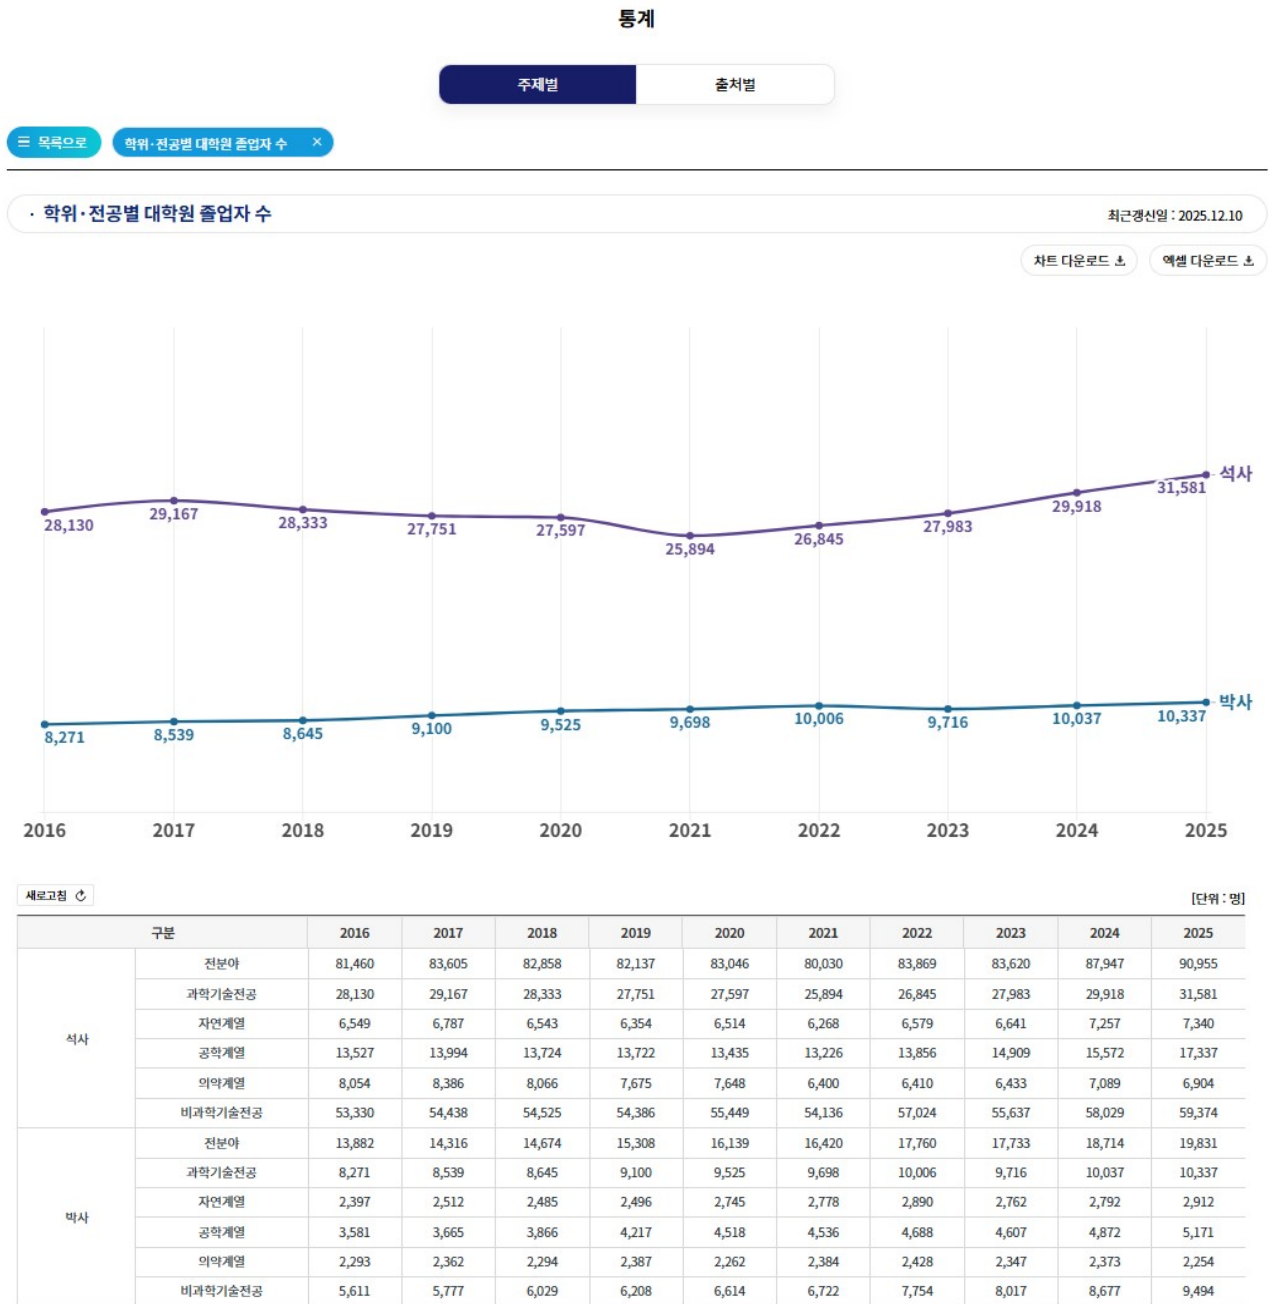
통계

주제별
출처별

☰ 목록으로
학위·전공별 대학원 졸업자 수 ×

· 학위·전공별 대학원 졸업자 수

최근갱신일 : 2025.12.10

차트 다운로드
엑셀 다운로드

석사
28,130
29,167
28,333
27,751
27,597
25,894
26,845
27,983
29,918
31,581

박사
8,271
8,539
8,645
9,100
9,525
9,698
10,006
9,716
10,037
10,337

2016
2017
2018
2019
2020
2021
2022
2023
2024
2025

새로고침

[단위 : 명]

| 구분 | | 2016 | 2017 | 2018 | 2019 | 2020 | 2021 | 2022 | 2023 | 2024 | 2025 |
|---|---|---|---|---|---|---|---|---|---|---|---|
| 석사 | 전분야 | 81,460 | 83,605 | 82,858 | 82,137 | 83,046 | 80,030 | 83,869 | 83,620 | 87,947 | 90,955 |
| | 과학기술전공 | 28,130 | 29,167 | 28,333 | 27,751 | 27,597 | 25,894 | 26,845 | 27,983 | 29,918 | 31,581 |
| | 자연계열 | 6,549 | 6,787 | 6,543 | 6,354 | 6,514 | 6,268 | 6,579 | 6,641 | 7,257 | 7,340 |
| | 공학계열 | 13,527 | 13,994 | 13,724 | 13,722 | 13,435 | 13,226 | 13,856 | 14,909 | 15,572 | 17,337 |
| | 의약계열 | 8,054 | 8,386 | 8,066 | 7,675 | 7,648 | 6,400 | 6,410 | 6,433 | 7,089 | 6,904 |
| | 비과학기술전공 | 53,330 | 54,438 | 54,525 | 54,386 | 55,449 | 54,136 | 57,024 | 55,637 | 58,029 | 59,374 |
| 박사 | 전분야 | 13,882 | 14,316 | 14,674 | 15,308 | 16,139 | 16,420 | 17,760 | 17,733 | 18,714 | 19,831 |
| | 과학기술전공 | 8,271 | 8,539 | 8,645 | 9,100 | 9,525 | 9,698 | 10,006 | 9,716 | 10,037 | 10,337 |
| | 자연계열 | 2,397 | 2,512 | 2,485 | 2,496 | 2,745 | 2,778 | 2,890 | 2,762 | 2,792 | 2,912 |
| | 공학계열 | 3,581 | 3,665 | 3,866 | 4,217 | 4,518 | 4,536 | 4,688 | 4,607 | 4,872 | 5,171 |
| | 의약계열 | 2,293 | 2,362 | 2,294 | 2,387 | 2,262 | 2,384 | 2,428 | 2,347 | 2,373 | 2,254 |
| | 비과학기술전공 | 5,611 | 5,777 | 6,029 | 6,208 | 6,614 | 6,722 | 7,754 | 8,017 | 8,677 | 9,494 |